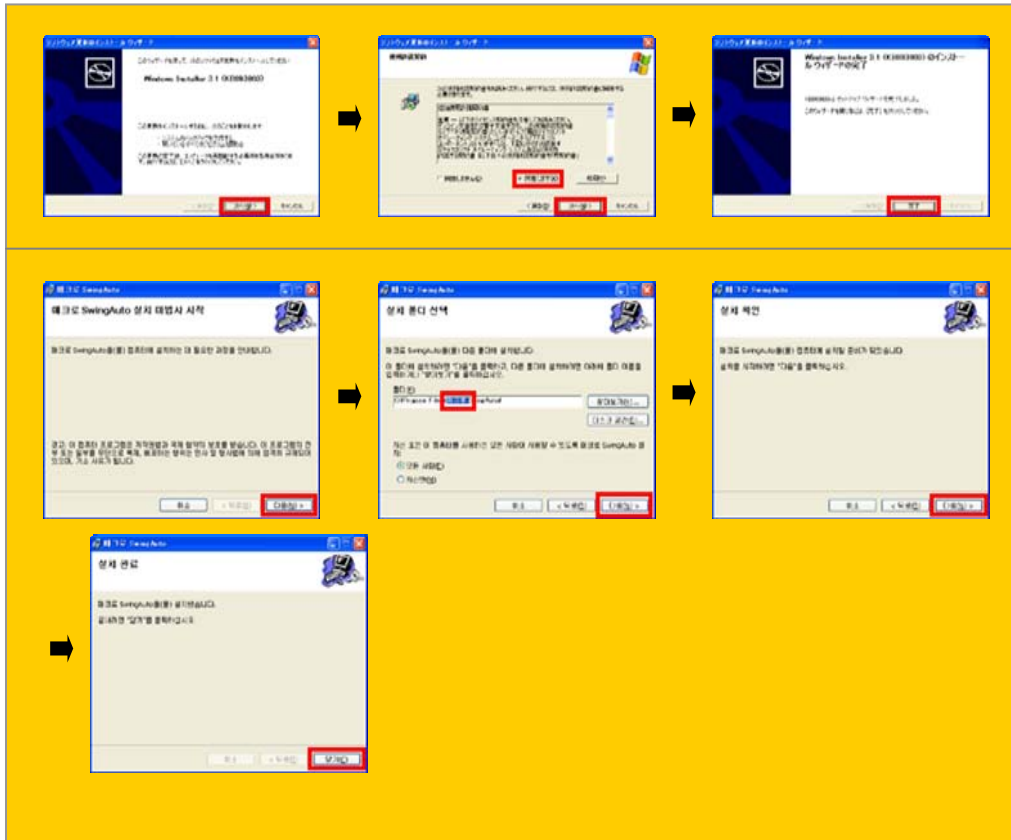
ソフトウェア更新のインストール ウィザード

Windows Installer 3.1 (KB893803)

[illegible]

< 戻る(B)　次へ(N) >　キャンセル

ソフトウェア更新のインストール ウィザード

使用許諾契約

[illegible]

同意しません(D)　同意します(A)　印刷(P)

< 戻る(B)　次へ(N) >　キャンセル

ソフトウェア更新のインストール ウィザード

Windows Installer 3.1 (KB893803) のインストール ウィザードの完了

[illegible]

完了

매크로 SwingAuto

매크로 SwingAuto 설치 마법사 시작

매크로 SwingAuto을(를) 컴퓨터에 설치하는 데 필요한 과정을 안내합니다.

경고: 이 컴퓨터 프로그램은 저작권법과 국제 협약의 보호를 받습니다. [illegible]

취소　< 뒤로(B)　다음(N) >

매크로 SwingAuto

설치 폴더 선택

매크로 SwingAuto을(를) 다음 폴더에 설치합니다.

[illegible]

폴더(F):

C:\Program Files\매크로\SwingAuto\

찾아보기(R)...　디스크 공간(D)...

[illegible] 매크로 SwingAuto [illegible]

모든 사용자(E)

자신만(M)

취소　< 뒤로(B)　다음(N) >

매크로 SwingAuto

설치 확인

매크로 SwingAuto을(를) 컴퓨터에 설치할 준비가 되었습니다.

설치를 시작하려면 "다음"을 클릭하십시오.

취소　< 뒤로(B)　다음(N) >

매크로 SwingAuto

설치 완료

매크로 SwingAuto을(를) 설치했습니다.

끝내려면 "닫기"를 클릭하십시오.

취소　< 뒤로(B)　닫기(C)